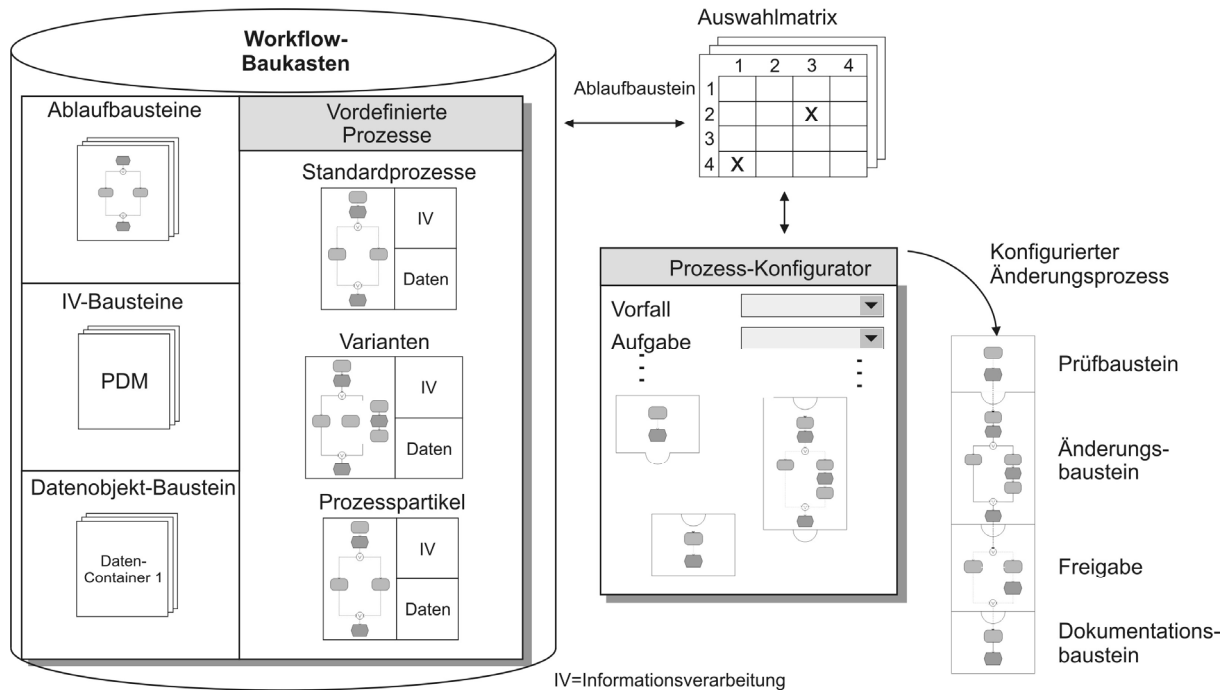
Workflow-Baukasten

Ablaufbausteine

IV-Bausteine

PDM

Datenobjekt-Baustein

Daten-Container 1

Vordefinierte Prozesse

Standardprozesse

IV

Daten

Varianten

IV

Daten

Prozesspartikel

IV

Daten

Auswahlmatrix

Ablaufbaustein

|   | 1 | 2 | 3 | 4 |
|---|---|---|---|---|
| 1 |   |   |   |   |
| 2 |   |   | X |   |
| 3 |   |   |   |   |
| 4 | X |   |   |   |

Prozess-Konfigurator

Vorfall

Aufgabe

Konfigurierter Änderungsprozess

Prüfbaustein

Änderungsbaustein

Freigabe

Dokumentationsbaustein

IV=Informationsverarbeitung